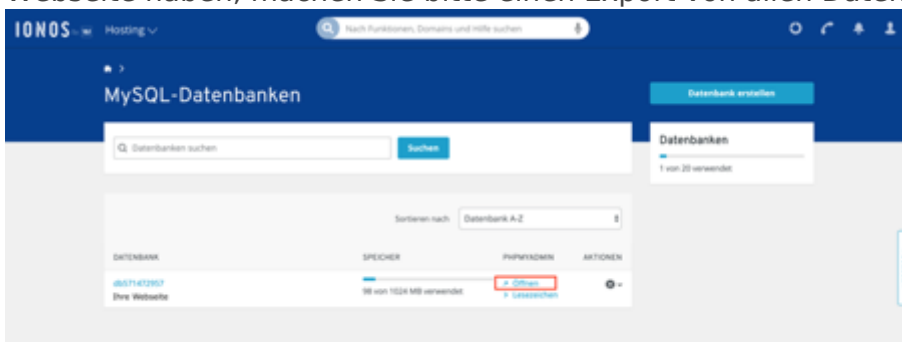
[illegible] haben, machen Sie bitte einen Export von allen Daten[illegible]

IONOS Hosting

Nach Funktionen, Domains und Hilfe suchen

MySQL-Datenbanken

Datenbank erstellen

Datenbanken suchen

Suchen

Datenbanken

1 von 20 verwendet

Sortieren nach: Datenbank A-Z

| DATENBANK | SPEICHER | PHPMYADMIN | AKTIONEN |
|---|---|---|---|
| db571472957 Ihre Webseite | 98 von 1024 MB verwendet | Öffnen Lesezeichen | |